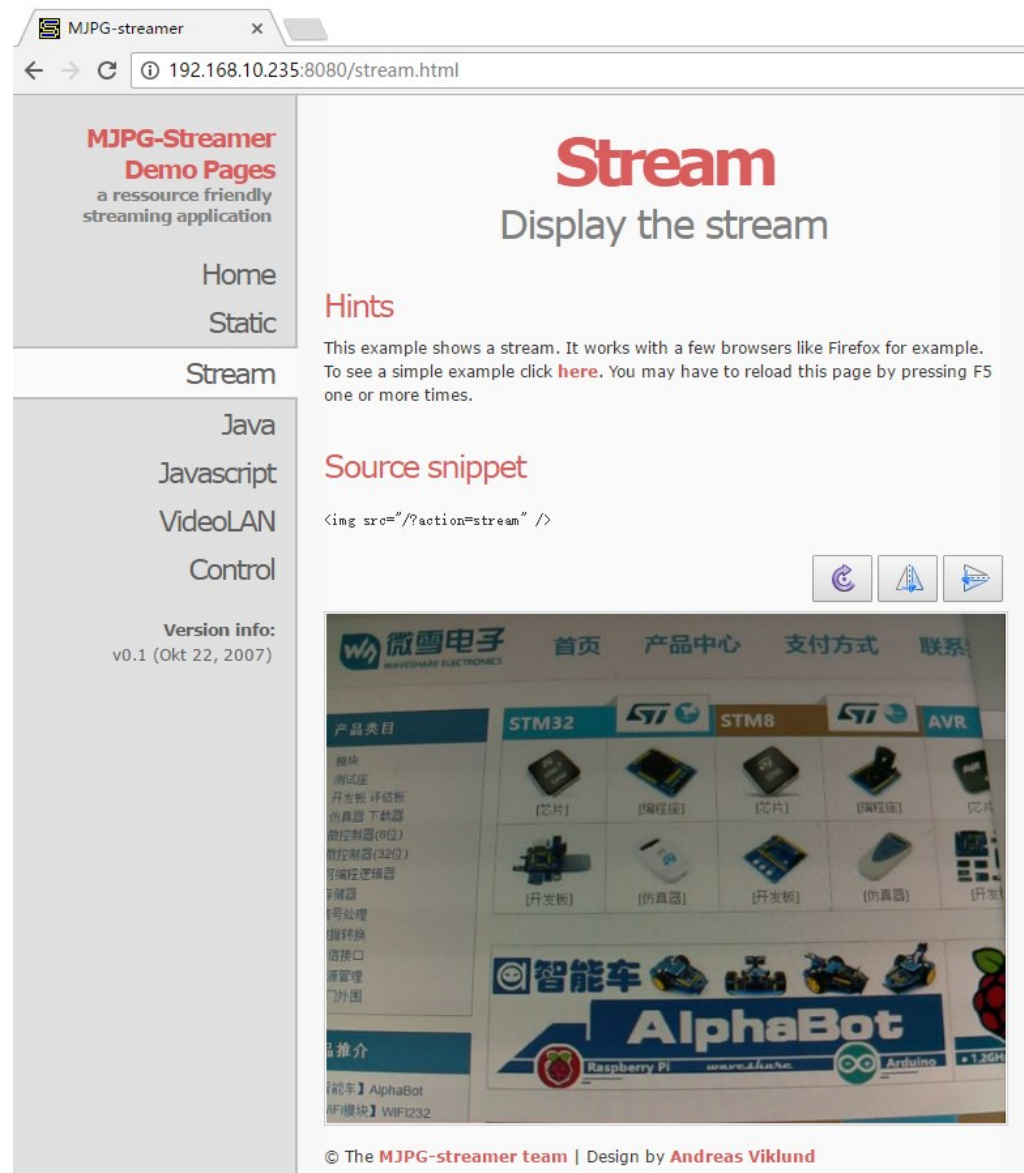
MJPG-streamer ×

192.168.10.235:8080/stream.html

MJPG-Streamer Demo Pages
a ressource friendly streaming application

Home
Static
Stream
Java
Javascript
VideoLAN
Control

Version info:
v0.1 (Okt 22, 2007)

Stream
Display the stream

Hints

This example shows a stream. It works with a few browsers like Firefox for example. To see a simple example click here. You may have to reload this page by pressing F5 one or more times.

Source snippet

<img src="/?action=stream" />

微雪电子 WAVESHARE ELECTRONICS 首页 产品中心 支付方式 联系

产品类目
模块
测试座
开发板 评估板
仿真器 下载器
微控制器(8位)
微控制器(32位)
可编程逻辑器
存储器
信号处理
数据转换
通信接口
电源管理
门外围

STM32 ST STM8 ST AVR
[芯片] [编程座] [芯片] [编程座] [芯片]
[开发板] [仿真器] [开发板] [仿真器] [开发板]

智能车
AlphaBot
Raspberry Pi waveshare Arduino

品推介
【智能车】AlphaBot
【WIFI模块】WIFI232

© The MJPG-streamer team | Design by Andreas Viklund